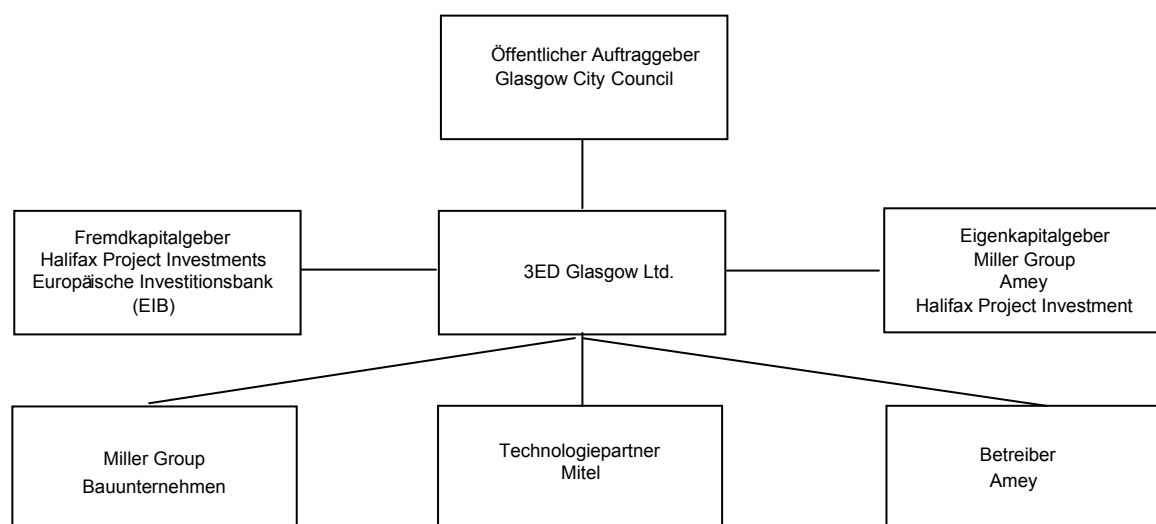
Öffentlicher Auftraggeber
Glasgow City Council

Fremdkapitalgeber
Halifax Project Investments
Europäische Investitionsbank
(EIB)

3ED Glasgow Ltd.

Eigenkapitalgeber
Miller Group
Amey
Halifax Project Investment

Miller Group
Bauunternehmen

Technologiepartner
Mitel

Betreiber
Amey